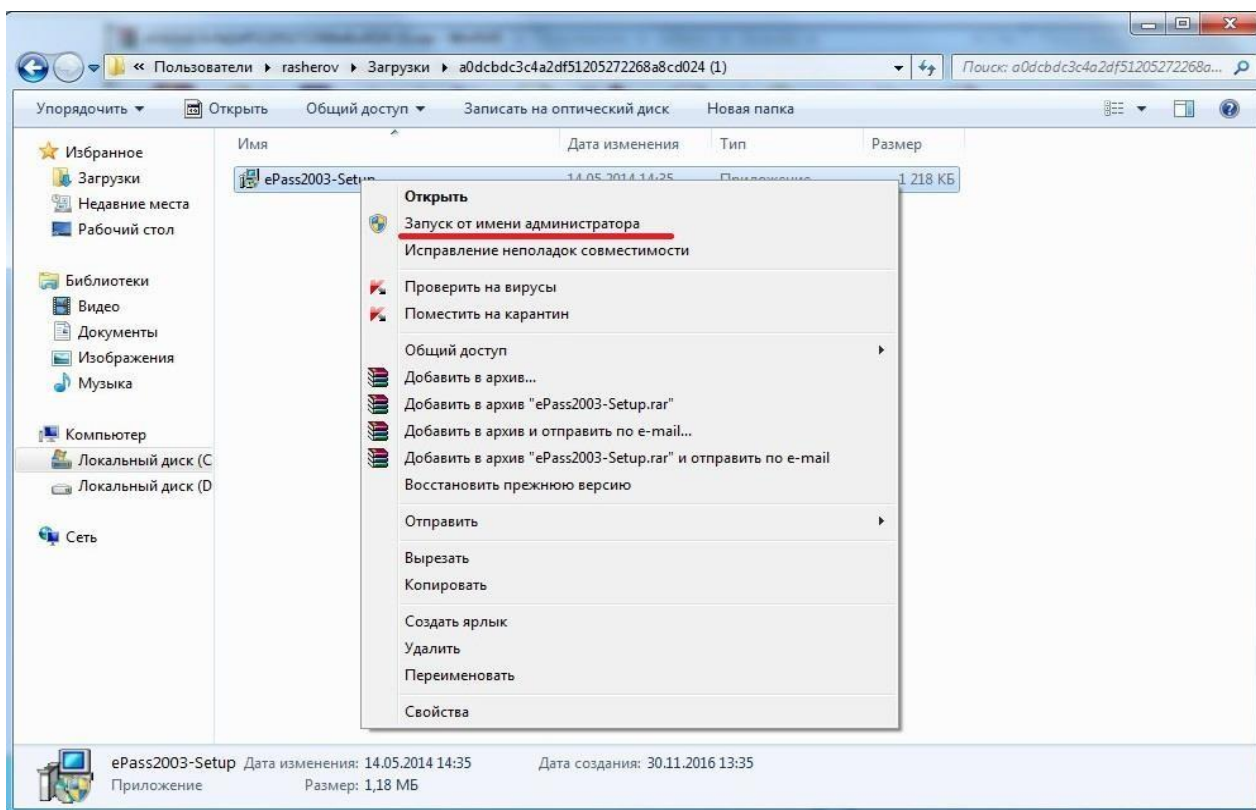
« Пользователи ▸ rasherov ▸ Загрузки ▸ a0dcbdc3c4a2df51205272268a8cd024 (1)

Поиск: a0dcbdc3c4a2df51205272268a...

Упорядочить ▾ Открыть Общий доступ ▾ Записать на оптический диск Новая папка

Избранное
Загрузки
Недавние места
Рабочий стол

Библиотеки
Видео
Документы
Изображения
Музыка

Компьютер
Локальный диск (C
Локальный диск (D

Сеть

| Имя | Дата изменения | Тип | Размер |
|---|---|---|---|
| ePass2003-Setup | 14.05.2014 14:35 | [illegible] | 1 218 КБ |

Открыть
Запуск от имени администратора
Исправление неполадок совместимости
Проверить на вирусы
Поместить на карантин
Общий доступ
Добавить в архив...
Добавить в архив "ePass2003-Setup.rar"
Добавить в архив и отправить по e-mail...
Добавить в архив "ePass2003-Setup.rar" и отправить по e-mail
Восстановить прежнюю версию
Отправить
Вырезать
Копировать
Создать ярлык
Удалить
Переименовать
Свойства

ePass2003-Setup Дата изменения: 14.05.2014 14:35 Дата создания: 30.11.2016 13:35
Приложение Размер: 1,18 МБ